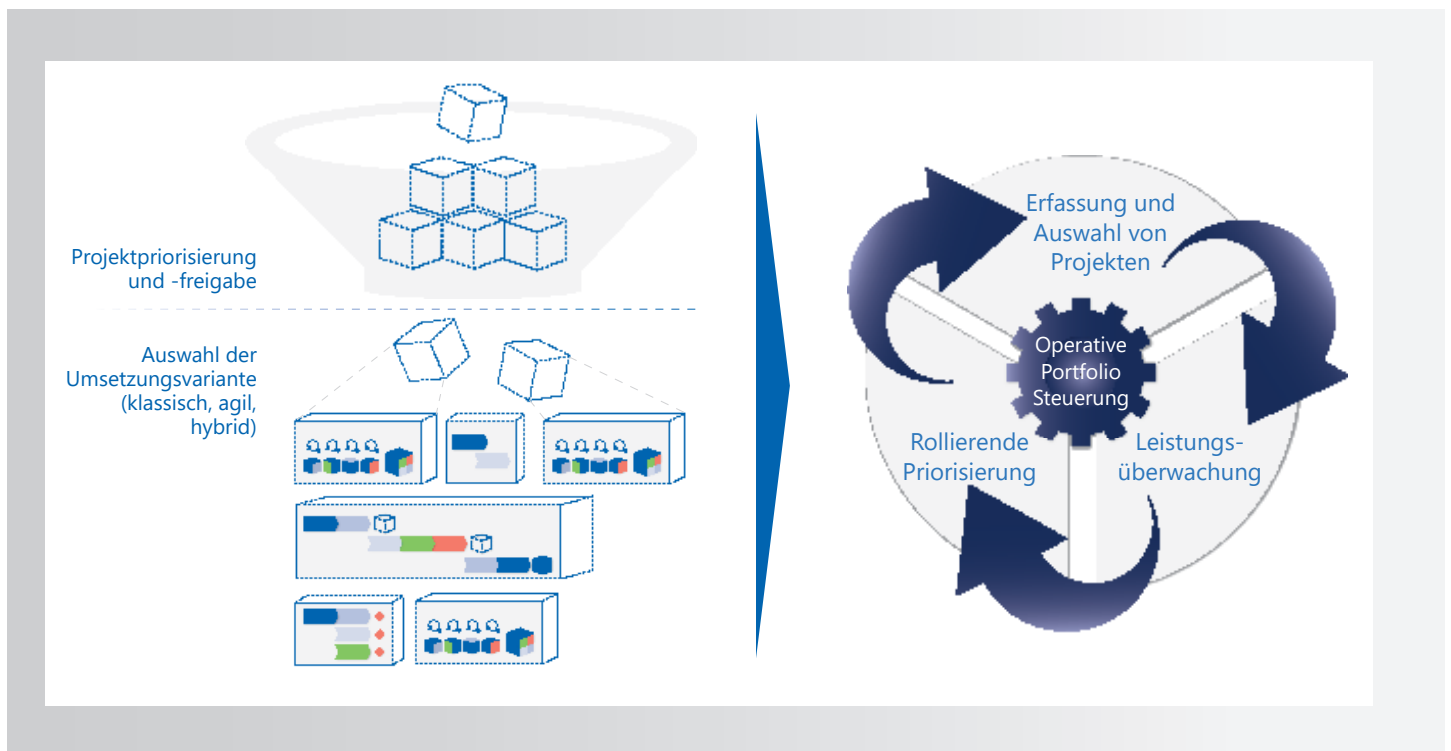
Projektpriorisierung und -freigabe

Auswahl der Umsetzungsvariante (klassisch, agil, hybrid)

Erfassung und Auswahl von Projekten

Operative Portfolio Steuerung

Rollierende Priorisierung

Leistungsüberwachung